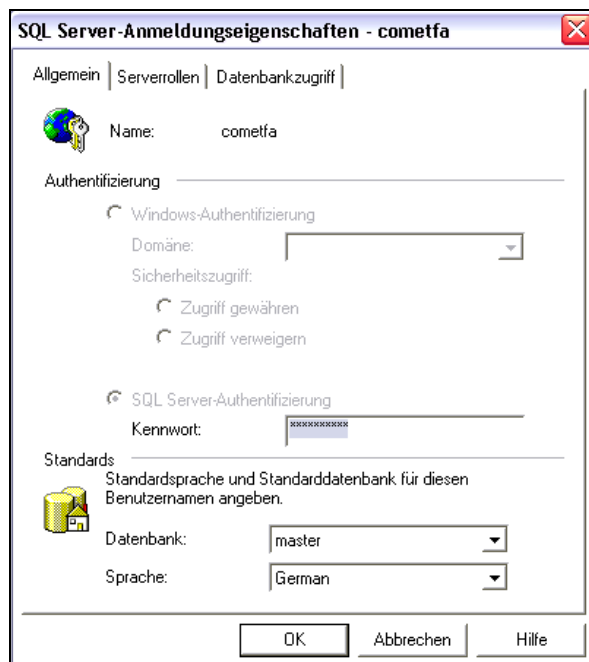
SQL Server-Anmeldungseigenschaften - cometfa

Allgemein | Serverrollen | Datenbankzugriff

Name: cometfa

Authentifizierung

Windows-Authentifizierung

Domäne:

Sicherheitszugriff:

Zugriff gewähren

Zugriff verweigern

SQL Server-Authentifizierung

Kennwort: **********

Standards

Standardsprache und Standarddatenbank für diesen Benutzernamen angeben.

Datenbank: master

Sprache: German

OK Abbrechen Hilfe